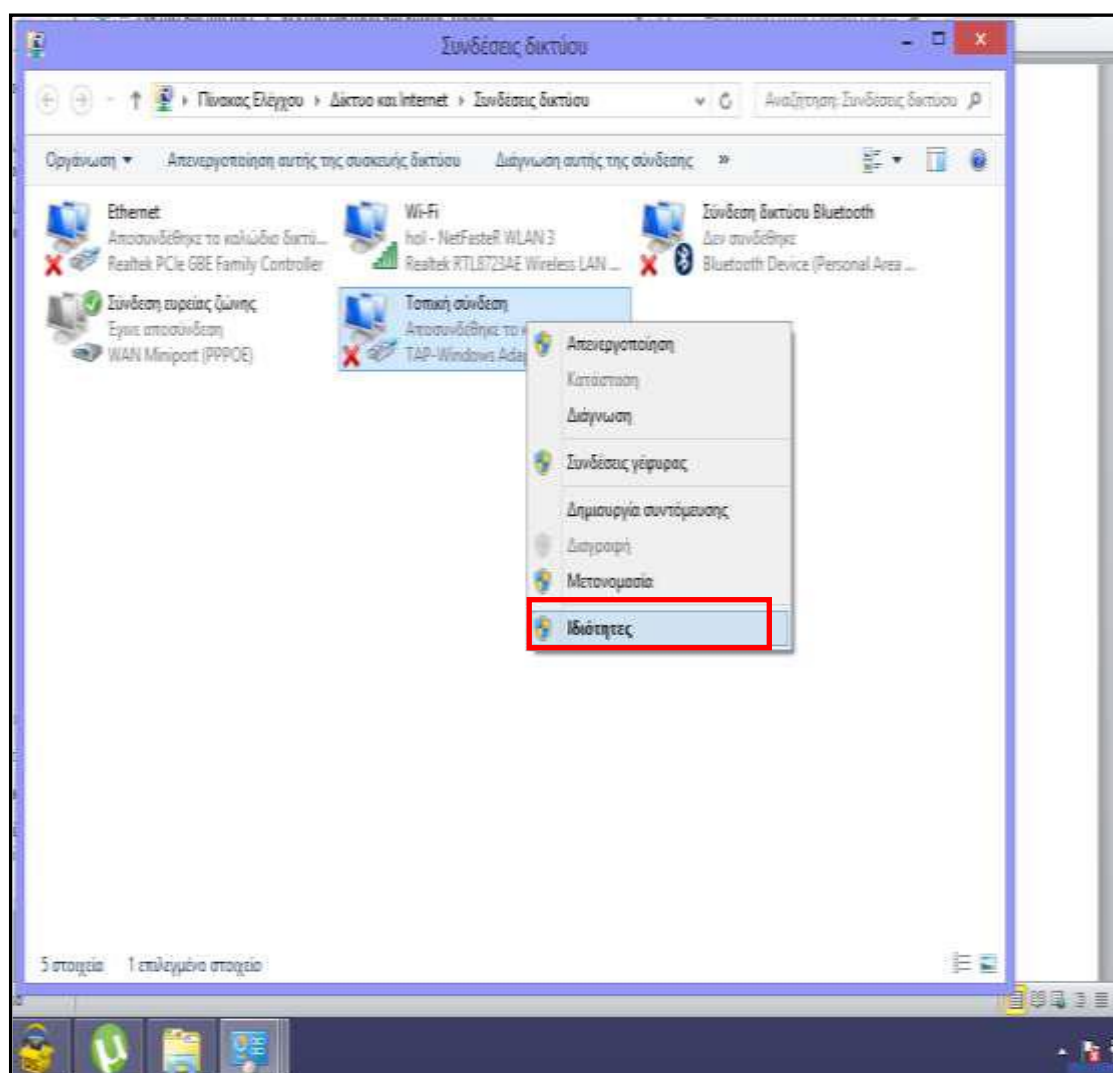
Συνδέσεις δικτύου

Πίνακας Ελέγχου › Δίκτυο και Internet › Συνδέσεις δικτύου

Αναζήτηση: Συνδέσεις δικτύου

Οργάνωση ▾ Απενεργοποίηση αυτής της συσκευής δικτύου Διάγνωση αυτής της σύνδεσης »

Ethernet
Αποσυνδέθηκε το καλώδιο δικτύ...
Realtek PCIe GBE Family Controller

Wi-Fi
hol - NetFasteR WLAN 3
Realtek RTL8723AE Wireless LAN ...

Σύνδεση δικτύου Bluetooth
Δεν συνδέθηκε
Bluetooth Device (Personal Area ...

Σύνδεση ευρείας ζώνης
Έγινε αποσύνδεση
WAN Miniport (PPPOE)

Τοπική σύνδεση
Αποσυνδέθηκε το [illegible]
TAP-Windows Adap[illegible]

Απενεργοποίηση
Κατάσταση
Διάγνωση
Συνδέσεις γέφυρας
Δημιουργία συντόμευσης
Διαγραφή
Μετονομασία
Ιδιότητες

5 στοιχεία 1 επιλεγμένο στοιχείο